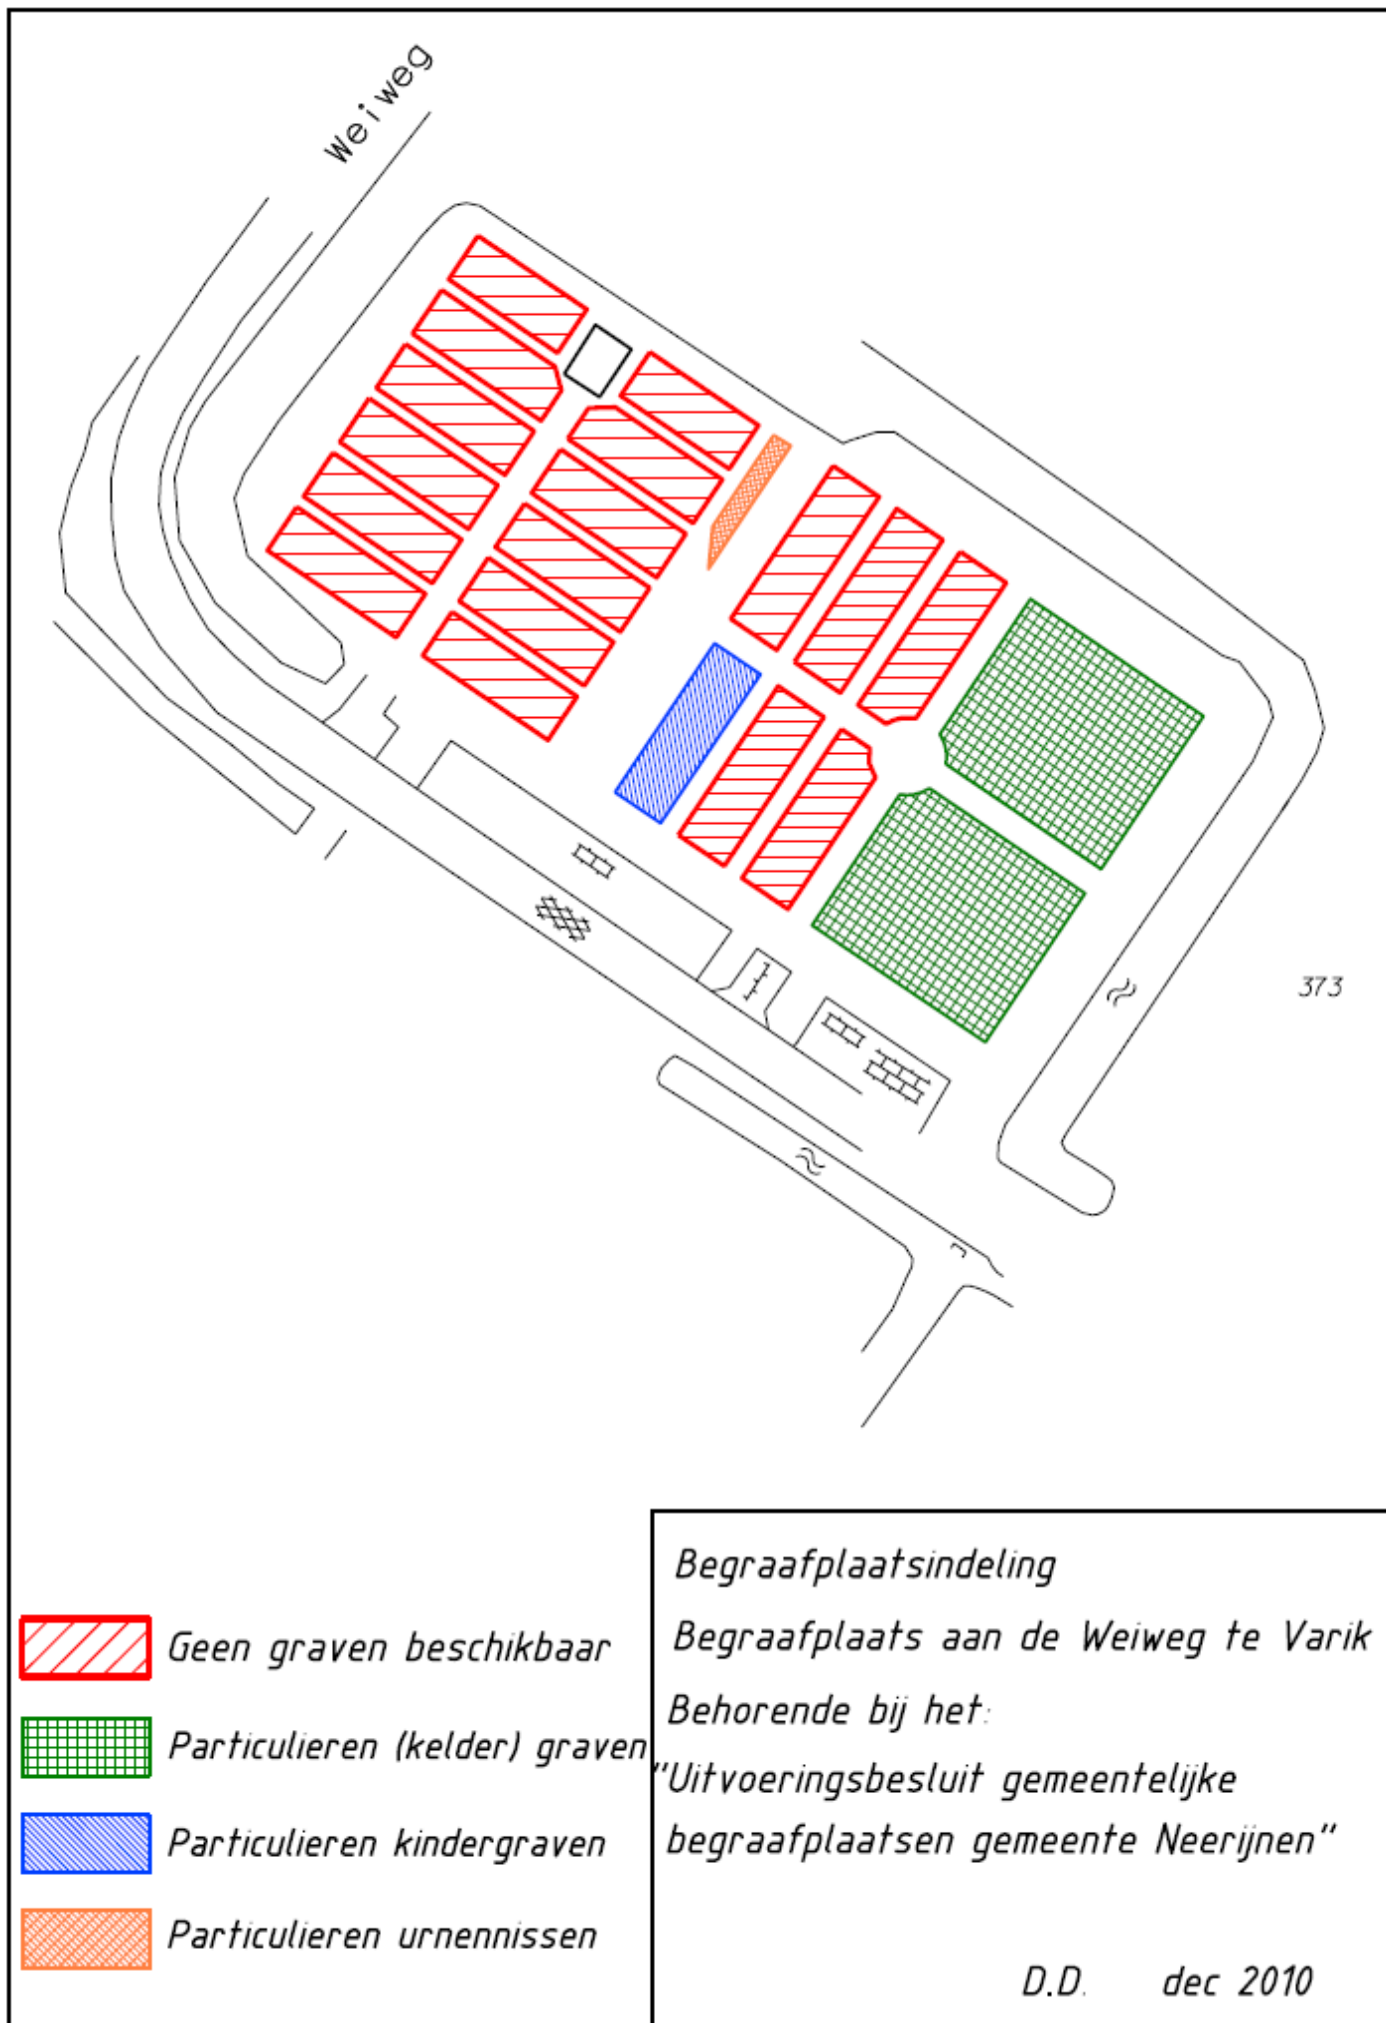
Weiweg

373

Geen graven beschikbaar

Particulieren (kelder) graven

Particulieren kindergraven

Particulieren urnennissen

Begraafplaatsindeling

Begraafplaats aan de Weiweg te Varik

Behorende bij het:

"Uitvoeringsbesluit gemeentelijke begraafplaatsen gemeente Neerijnen"

D.D. dec 2010